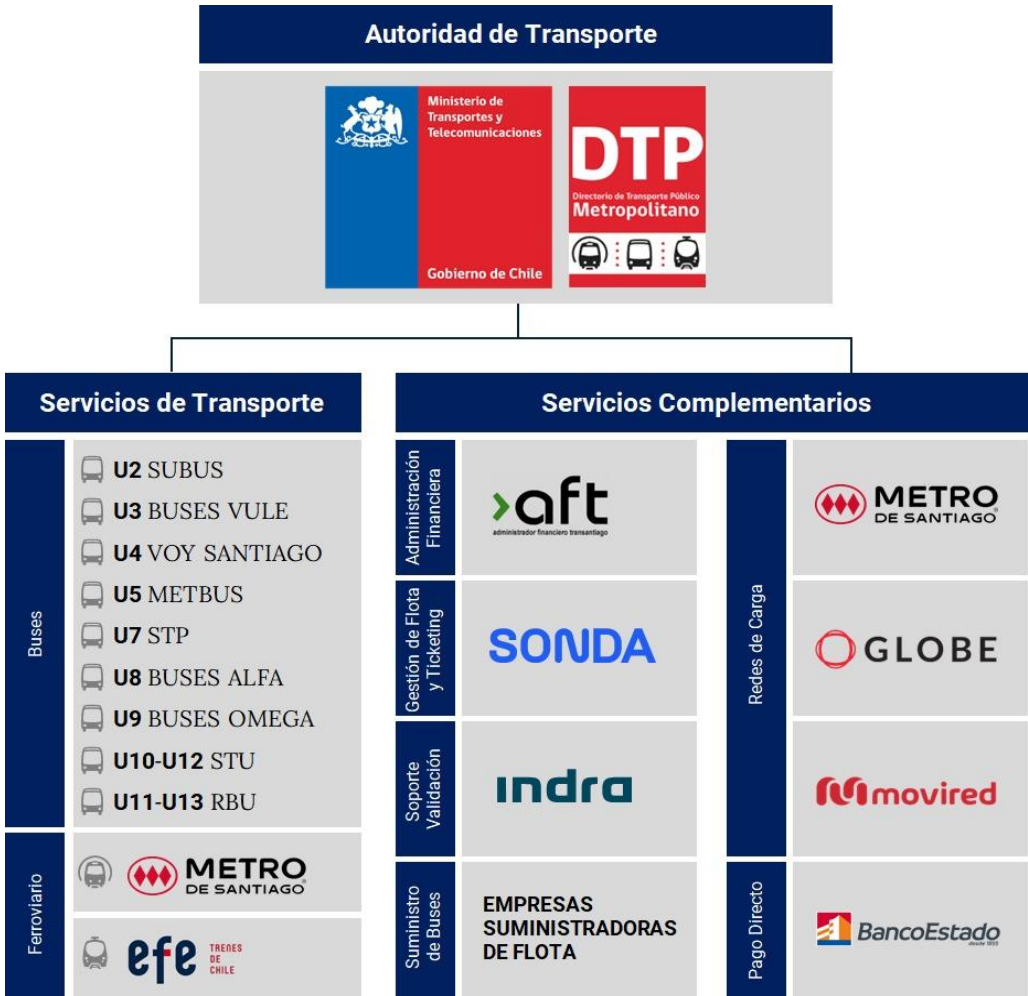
Autoridad de Transporte

Ministerio de Transportes y Telecomunicaciones

Gobierno de Chile

DTP

Directorio de Transporte Público Metropolitano

Servicios de Transporte

Buses

U2 SUBUS
U3 BUSES VULE
U4 VOY SANTIAGO
U5 METBUS
U7 STP
U8 BUSES ALFA
U9 BUSES OMEGA
U10-U12 STU
U11-U13 RBU

Ferroviario

METRO DE SANTIAGO

efe TRENES DE CHILE

Servicios Complementarios

Administración Financiera

aft administrador financiero transantiago

Gestión de Flota y Ticketing

SONDA

Soporte Validación

indra

Suministro de Buses

EMPRESAS SUMINISTRADORAS DE FLOTA

Redes de Carga

METRO DE SANTIAGO

GLOBE

movired

Pago Directo

BancoEstado desde 1855